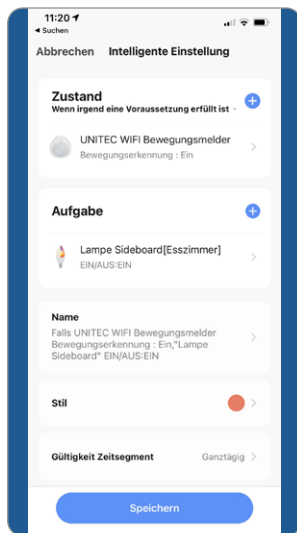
11:20
◂ Suchen
Abbrechen Intelligente Einstellung

Zustand
Wenn irgend eine Voraussetzung erfüllt ist

UNITEC WIFI Bewegungsmelder
Bewegungserkennung : Ein

Aufgabe

Lampe Sideboard[Esszimmer]
EIN/AUS:EIN

Name
Falls UNITEC WIFI Bewegungsmelder Bewegungserkennung : Ein,"Lampe Sideboard" EIN/AUS:EIN

Stil

Gültigkeit Zeitsegment Ganztägig

Speichern